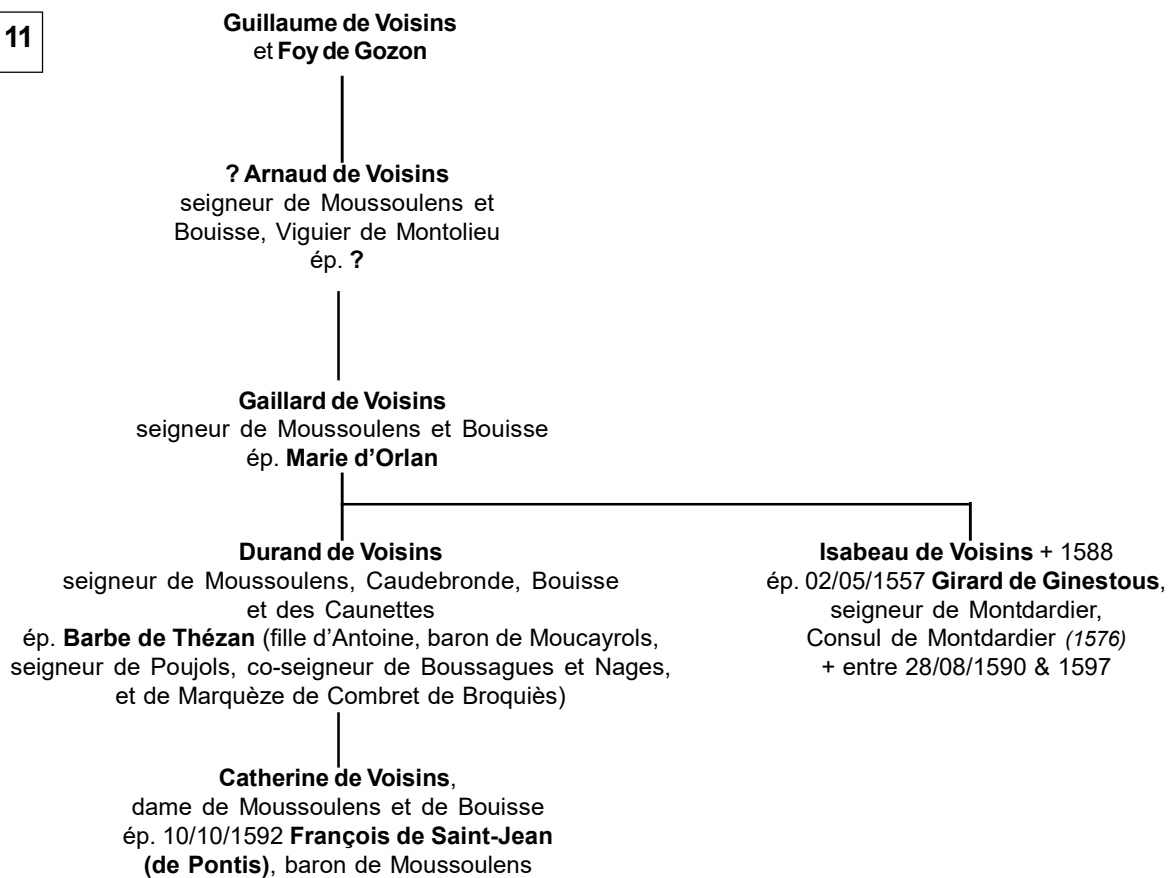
11

**Guillaume de Voisins**
et **Foy de Gozon**

**? Arnaud de Voisins**
seigneur de Moussoulens et Bouisse, Viguier de Montolieu
ép. **?**

**Gaillard de Voisins**
seigneur de Moussoulens et Bouisse
ép. **Marie d'Orlan**

**Durand de Voisins**
seigneur de Moussoulens, Caudebronde, Bouisse et des Caunettes
ép. **Barbe de Thézan** (fille d'Antoine, baron de Moucayrols, seigneur de Poujols, co-seigneur de Boussagues et Nages, et de Marquèze de Combret de Broquiès)

**Isabeau de Voisins** + 1588
ép. 02/05/1557 **Girard de Ginestous**, seigneur de Montdardier, Consul de Montdardier *(1576)*
+ entre 28/08/1590 & 1597

**Catherine de Voisins**,
dame de Moussoulens et de Bouisse
ép. 10/10/1592 **François de Saint-Jean (de Pontis)**, baron de Moussoulens